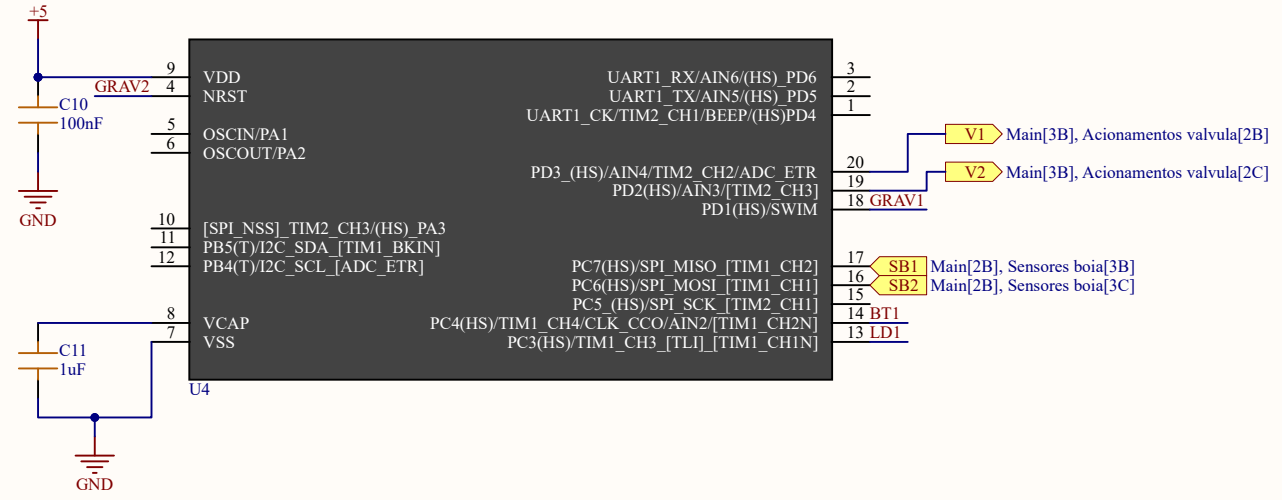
+5

C10
100nF

GND

GRAV2

9 VDD
4 NRST
5 OSCIN/PA1
6 OSCOUT/PA2
10 [SPI_NSS]_TIM2_CH3/(HS)_PA3
11 PB5(T)/I2C_SDA_[TIM1_BKIN]
12 PB4(T)/I2C_SCL_[ADC_ETR]
8 VCAP
7 VSS

C11
1uF

GND

U4

UART1_RX/AIN6/(HS)_PD6 3
UART1_TX/AIN5/(HS)_PD5 2
UART1_CK/TIM2_CH1/BEEP/(HS)PD4 1
PD3_(HS)/AIN4/TIM2_CH2/ADC_ETR 20
PD2(HS)/AIN3/[TIM2_CH3] 19
PD1(HS)/SWIM 18
PC7(HS)/SPI_MISO_[TIM1_CH2] 17
PC6(HS)/SPI_MOSI_[TIM1_CH1] 16
PC5_(HS)/SPI_SCK_[TIM2_CH1] 15
PC4(HS)/TIM1_CH4/CLK_CCO/AIN2/[TIM1_CH2N] 14
PC3(HS)/TIM1_CH3_[TLI]_[TIM1_CH1N] 13

V1 Main[3B], Acionamentos valvula[2B]
V2 Main[3B], Acionamentos valvula[2C]
GRAV1
SB1 Main[2B], Sensores boia[3B]
SB2 Main[2B], Sensores boia[3C]
BT1
LD1